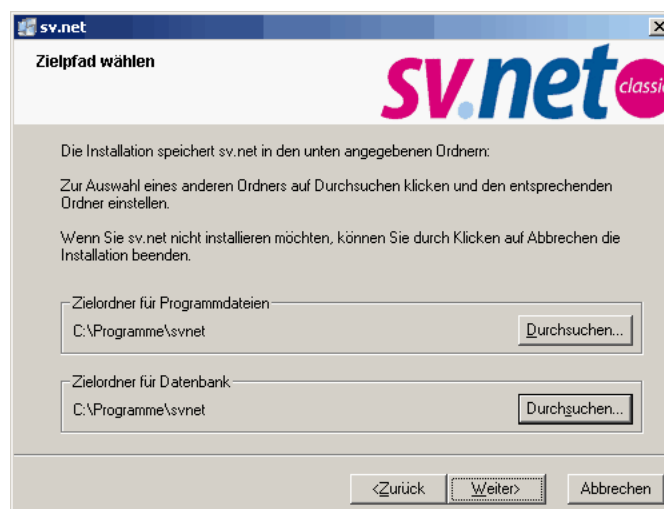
sv.net

Zielpfad wählen

sv.net classic

Die Installation speichert sv.net in den unten angegebenen Ordnern:

Zur Auswahl eines anderen Ordners auf Durchsuchen klicken und den entsprechenden Ordner einstellen.

Wenn Sie sv.net nicht installieren möchten, können Sie durch Klicken auf Abbrechen die Installation beenden.

Zielordner für Programmdateien

C:\Programme\svnet

Durchsuchen...

Zielordner für Datenbank

C:\Programme\svnet

Durchsuchen...

<Zurück

Weiter>

Abbrechen